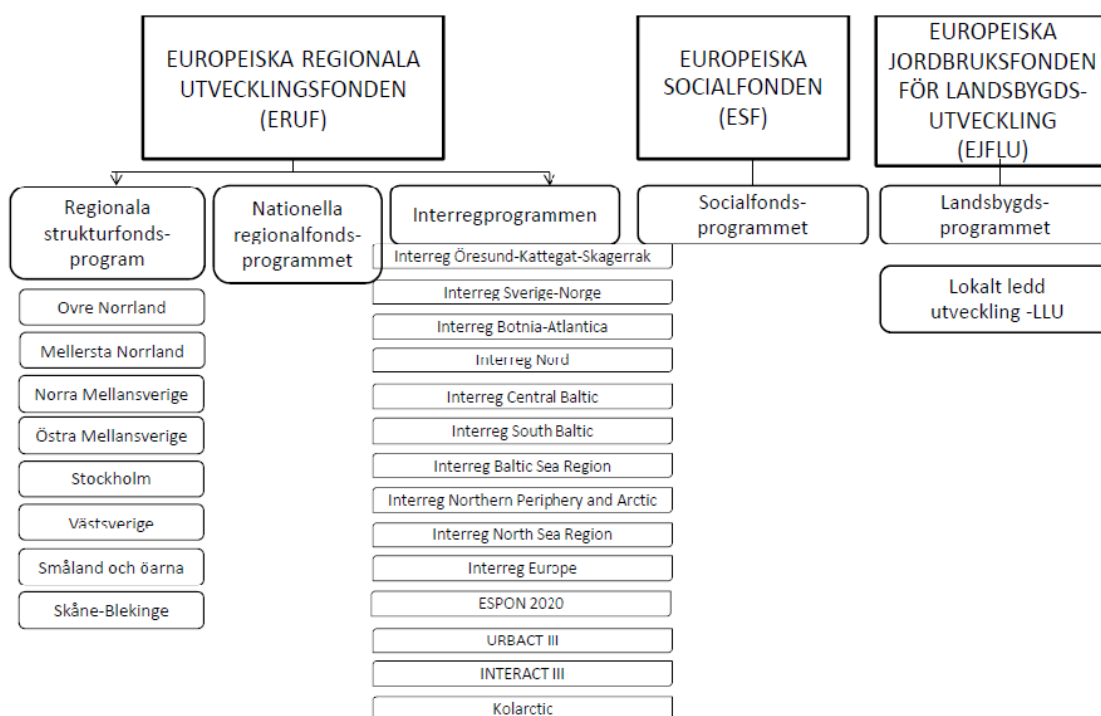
EUROPEISKA REGIONALA UTVECKLINGSFONDEN (ERUF)

Regionala strukturfondsprogram

Ovre Norrland

Mellersta Norrland

Norra Mellansverige

Östra Mellansverige

Stockholm

Västsverige

Småland och öarna

Skåne-Blekinge

Nationella regionalfondsprogrammet

Interregprogrammen

Interreg Öresund-Kattegat-Skagerrak

Interreg Sverige-Norge

Interreg Botnia-Atlantica

Interreg Nord

Interreg Central Baltic

Interreg South Baltic

Interreg Baltic Sea Region

Interreg Northern Periphery and Arctic

Interreg North Sea Region

Interreg Europe

ESPON 2020

URBACT III

INTERACT III

Kolarctic

EUROPEISKA SOCIALFONDEN (ESF)

Socialfondsprogrammet

EUROPEISKA JORDBRUKSFONDEN FÖR LANDSBYGDS-UTVECKLING (EJFLU)

Landsbygdsprogrammet

Lokalt ledd utveckling -LLU